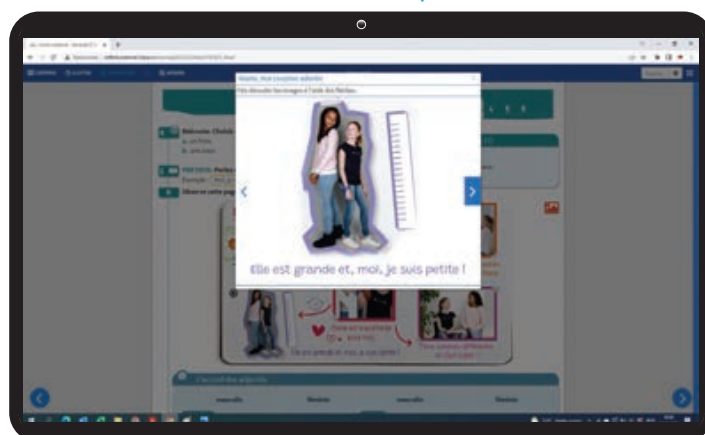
Ajoute, mes poupées adorée
Fais défiler les images à l'aide des flèches.

Elle est grande et, moi, je suis petite !

Elle est grande et, moi, je suis petite !

L'accord des adjectifs
masculin
féminin
masculin
féminin